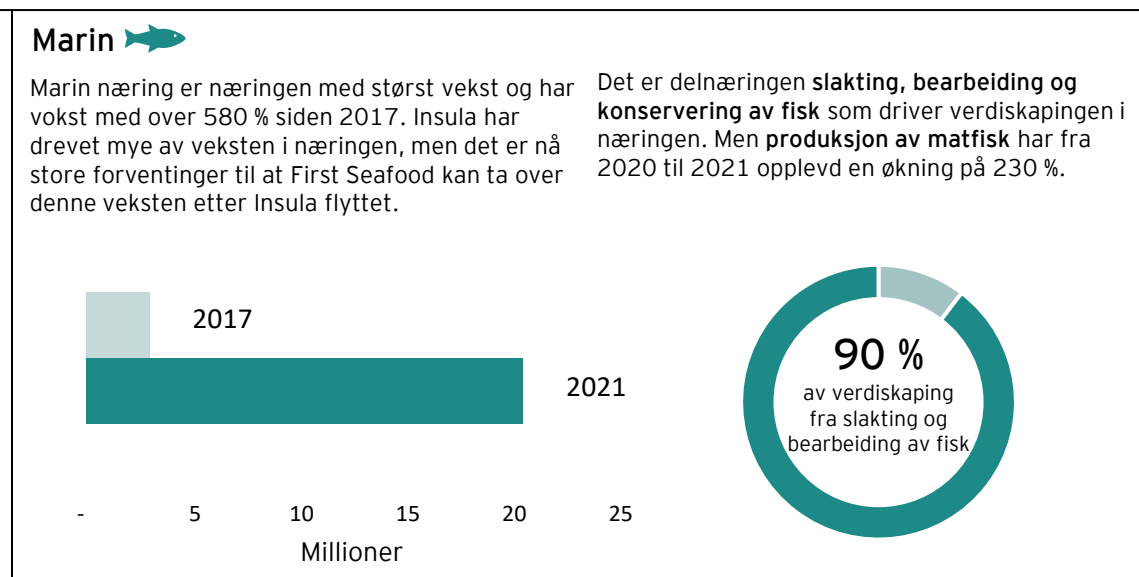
Marin

Marin næring er næringen med størst vekst og har vokst med over 580 % siden 2017. Insula har drevet mye av veksten i næringen, men det er nå store forventinger til at First Seafood kan ta over denne veksten etter Insula flyttet.

Det er delnæringen **slakting, bearbeiding og konservering av fisk** som driver verdiskapingen i næringen. Men **produksjon av matfisk** har fra 2020 til 2021 opplevd en økning på 230 %.

2017

2021

- 5 10 15 20 25

Millioner

90 %
av verdiskaping fra slakting og bearbeiding av fisk